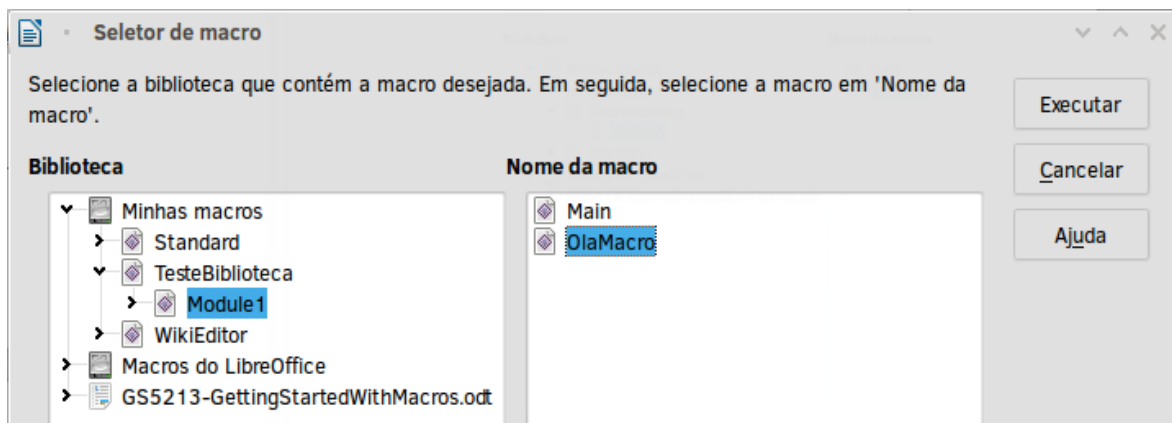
Seletor de macro

Selecione a biblioteca que contém a macro desejada. Em seguida, selecione a macro em 'Nome da macro'.

Executar

Cancelar

Ajuda

Biblioteca

Minhas macros
Standard
TesteBiblioteca
Module1
WikiEditor
Macros do LibreOffice
GS5213-GettingStartedWithMacros.odt

Nome da macro

Main
OlaMacro